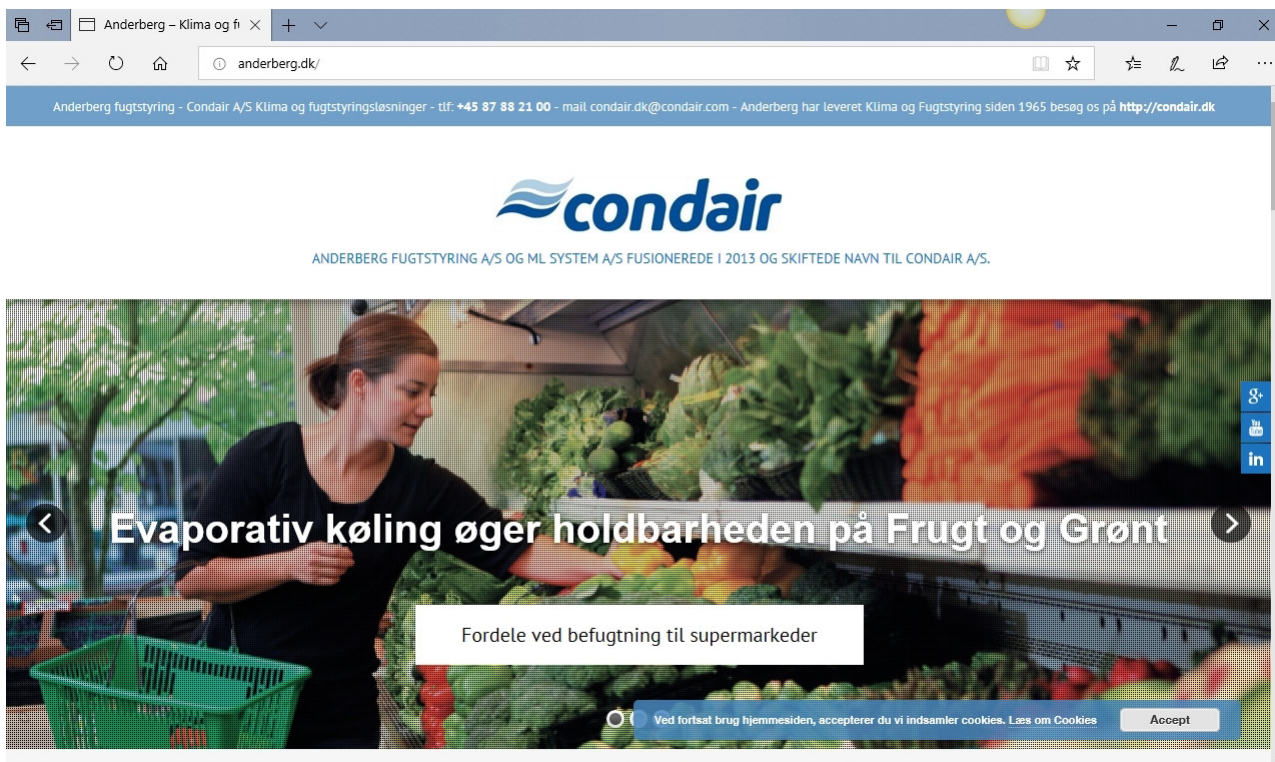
Anderberg – Klima og fı

anderberg.dk/

Anderberg fugtstyring - Condair A/S Klima og fugtstyringsløsninger - tlf: **+45 87 88 21 00** - mail condair.dk@condair.com - Anderberg har leveret Klima og Fugtstyring siden 1965 besøg os på **http://condair.dk**

condair

ANDERBERG FUGTSTYRING A/S OG ML SYSTEM A/S FUSIONEREDE I 2013 OG SKIFTEDE NAVN TIL CONDAIR A/S.

Evaporativ køling øger holdbarheden på Frugt og Grønt

Fordele ved befugtning til supermarkeder

Ved fortsat brug hjemmesiden, accepterer du vi indsamler cookies. Læs om Cookies

Accept